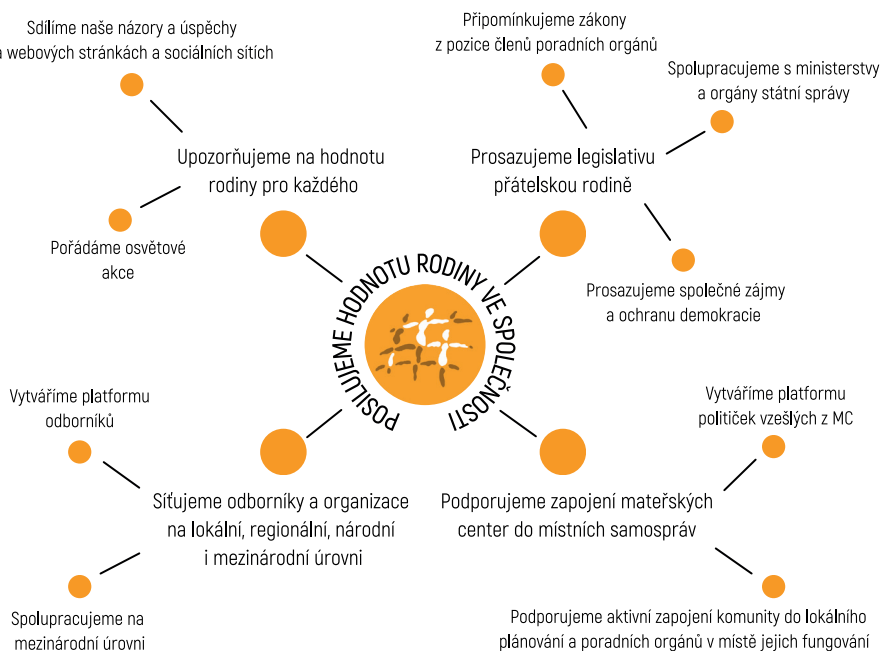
Sdílíme naše názory a úspěchy
a webových stránkách a sociálních sítích

Připomínkujeme zákony
z pozice členů poradních orgánů

Spolupracujeme s ministerstvy
a orgány státní správy

Upozorňujeme na hodnotu
rodiny pro každého

Prosazujeme legislativu
přátelskou rodině

Pořádáme osvětové
akce

POSILUJEME HODNOTU RODINY VE SPOLEČNOSTI

Prosazujeme společné zájmy
a ochranu demokracie

Vytváříme platformu
odborníků

Vytváříme platformu
političek vzešlých z MC

Síťujeme odborníky a organizace
na lokální, regionální, národní
i mezinárodní úrovni

Podporujeme zapojení mateřských
center do místních samospráv

Spolupracujeme na
mezinárodní úrovni

Podporujeme aktivní zapojení komunity do lokálního
plánování a poradních orgánů v místě jejich fungování